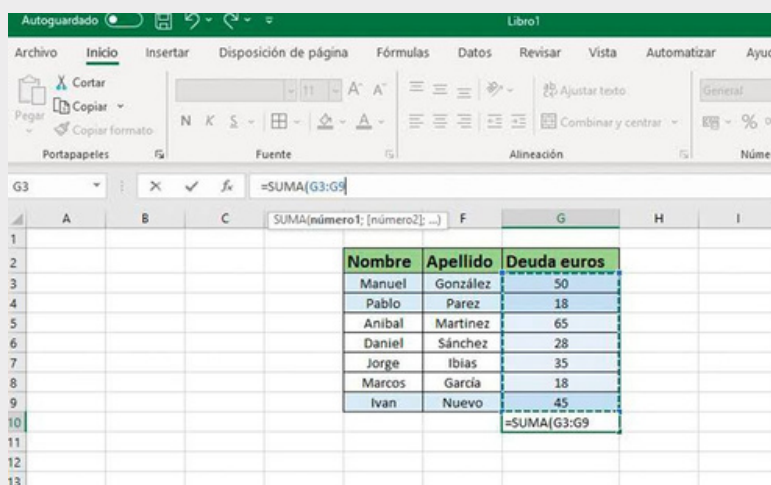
Autoguardado Libro1

Archivo Inicio Insertar Disposición de página Fórmulas Datos Revisar Vista Automatizar Ayu

Cortar
Copiar
Pegar
Copiar formato
Portapapeles

N K S
Fuente

11 A A

Ajustar texto
Combinar y centrar
Alineación

General
%
Núme

G3 =SUMA(G3:G9

SUMA(número1; [número2]; ...)

| | A | B | C | D | E | F | G | H | I |
|---|---|---|---|---|---|---|---|---|---|
| 1 | | | | | | | | | |
| 2 | | | | | Nombre | Apellido | Deuda euros | | |
| 3 | | | | | Manuel | González | 50 | | |
| 4 | | | | | Pablo | Parez | 18 | | |
| 5 | | | | | Anibal | Martinez | 65 | | |
| 6 | | | | | Daniel | Sánchez | 28 | | |
| 7 | | | | | Jorge | Ibias | 35 | | |
| 8 | | | | | Marcos | García | 18 | | |
| 9 | | | | | Ivan | Nuevo | 45 | | |
| 10 | | | | | | | =SUMA(G3:G9 | | |
| 11 | | | | | | | | | |
| 12 | | | | | | | | | |
| 13 | | | | | | | | | |